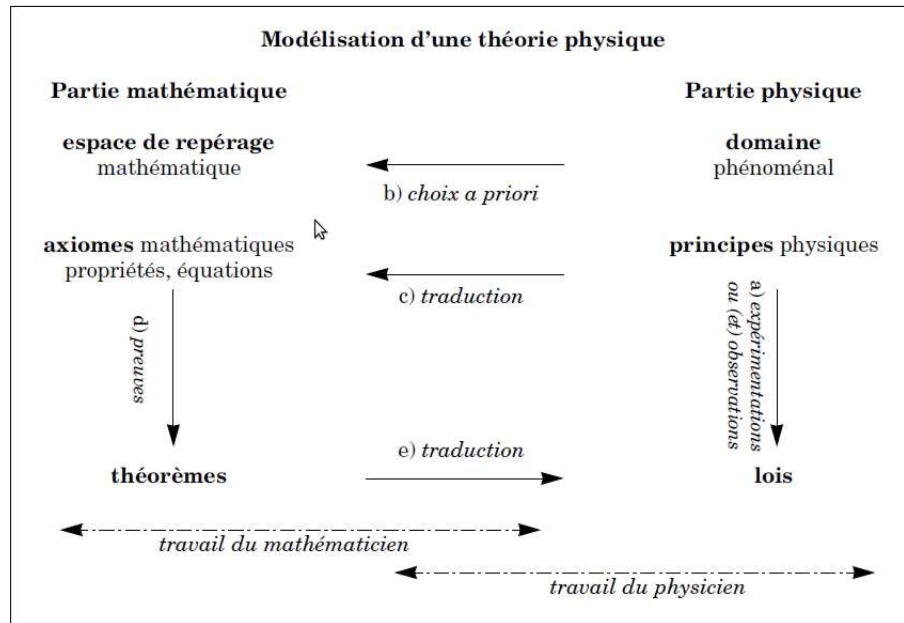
Modélisation d'une théorie physique

Partie mathématique

Partie physique

espace de repérage mathématique

domaine phénoménal

b) choix a priori

axiomes mathématiques propriétés, équations

principes physiques

c) traduction

d) preuves

a) expérimentations ou (et) observations

théorèmes

e) traduction

lois

travail du mathématicien

travail du physicien